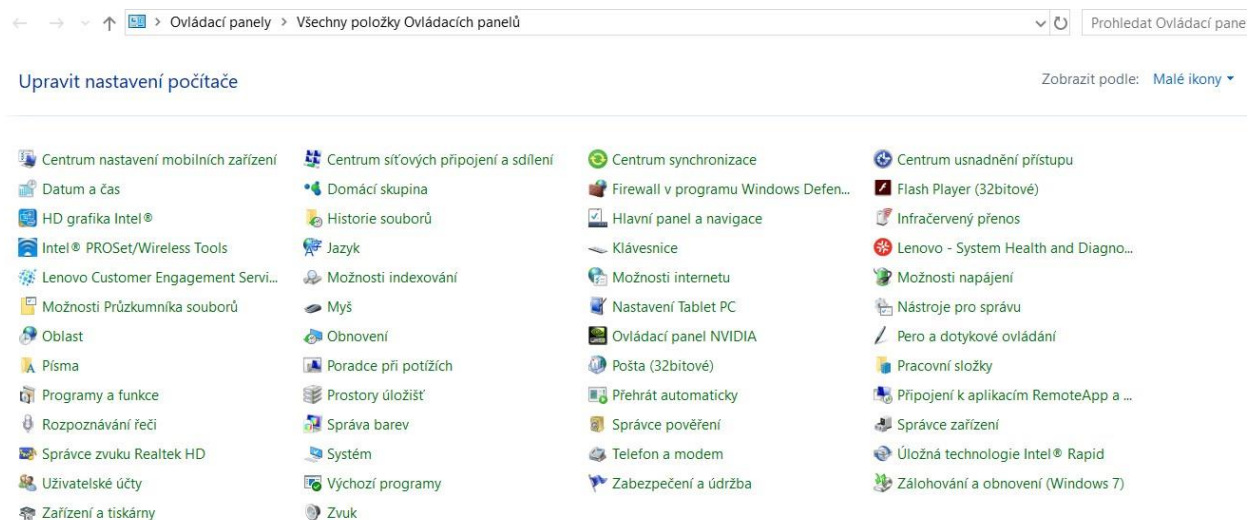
Ovládací panely > Všechny položky Ovládacích panelů

Prohledat Ovládací pane

Upravit nastavení počítače

Zobrazit podle: Malé ikony

Centrum nastavení mobilních zařízení
Datum a čas
HD grafika Intel®
Intel® PROSet/Wireless Tools
Lenovo Customer Engagement Servi...
Možnosti Průzkumníka souborů
Oblast
Písma
Programy a funkce
Rozpoznávání řeči
Správce zvuku Realtek HD
Uživatelské účty
Zařízení a tiskárny

Centrum síťových připojení a sdílení
Domácí skupina
Historie souborů
Jazyk
Možnosti indexování
Myš
Obnovení
Poradce při potížích
Prostory úložišť
Správa barev
Systém
Výchozí programy
Zvuk

Centrum synchronizace
Firewall v programu Windows Defen...
Hlavní panel a navigace
Klávesnice
Možnosti internetu
Nastavení Tablet PC
Ovládací panel NVIDIA
Pošta (32bitové)
Přehrát automaticky
Správce pověření
Telefon a modem
Zabezpečení a údržba

Centrum usnadnění přístupu
Flash Player (32bitové)
Infračervený přenos
Lenovo - System Health and Diagno...
Možnosti napájení
Nástroje pro správu
Pero a dotykové ovládání
Pracovní složky
Připojení k aplikacím RemoteApp a ...
Správce zařízení
Úložná technologie Intel® Rapid
Zálohování a obnovení (Windows 7)